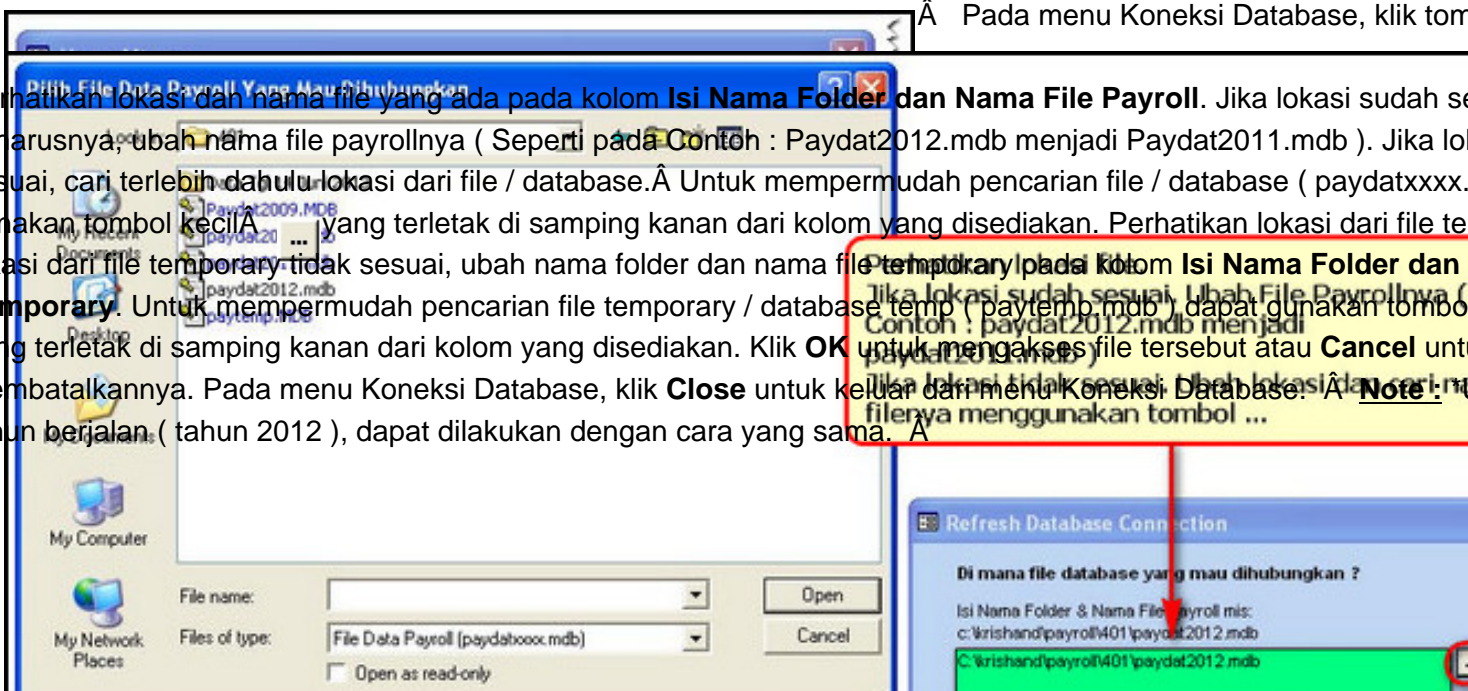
Â Pada menu Koneksi Database, klik tom

Pilih File Data Payroll Yang Mau Dihubungkan

hatikan lokasi dan nama file yang ada pada kolom **Isi Nama Folder dan Nama File Payroll**. Jika lokasi sudah se arusnya, ubah nama file payrollnya ( Seperti pada Contoh : Paydat2012.mdb menjadi Paydat2011.mdb ). Jika lok uai, cari terlebih dahulu lokasi dari file / database.Â Untuk mempermudah pencarian file / database ( paydatxxxx. akan tombol kecilÂ ... yang terletak di samping kanan dari kolom yang disediakan. Perhatikan lokasi dari file te asi dari file temporary tidak sesuai, ubah nama folder dan nama file temporary pada kolom **Isi Nama Folder dan mporary**. Untuk mempermudah pencarian file temporary / database temp ( paytemp.mdb ) dapat gunakan tombo g terletak di samping kanan dari kolom yang disediakan. Klik **OK** untuk mengakses file tersebut atau **Cancel** untu mbatalkannya. Pada menu Koneksi Database, klik **Close** untuk keluar dari menu Koneksi Database. Â **Note :** " un berjalan ( tahun 2012 ), dapat dilakukan dengan cara yang sama. Â

Paydat2009.MDB
paydat20
paydat2012.mdb
paytemp.mdb

My Recent Documents
Desktop
My Documents
My Computer
My Network Places

File name:
Files of type: File Data Payroll (paydatxxxx.mdb)
Open as read-only
Open
Cancel

Jika lokasi sudah sesuai, Ubah File Payrollnya ( Contoh : paydat2012.mdb menjadi paydat2011.mdb )
Jika lokasi tidak sesuai, cari nama filenya menggunakan tombol ...

Refresh Database Connection
Di mana file database yang mau dihubungkan ?
Isi Nama Folder & Nama File Payroll mis:
c:\krishand\payroll\401\paydat2012.mdb
C:\krishand\payroll\401\paydat2012.mdb